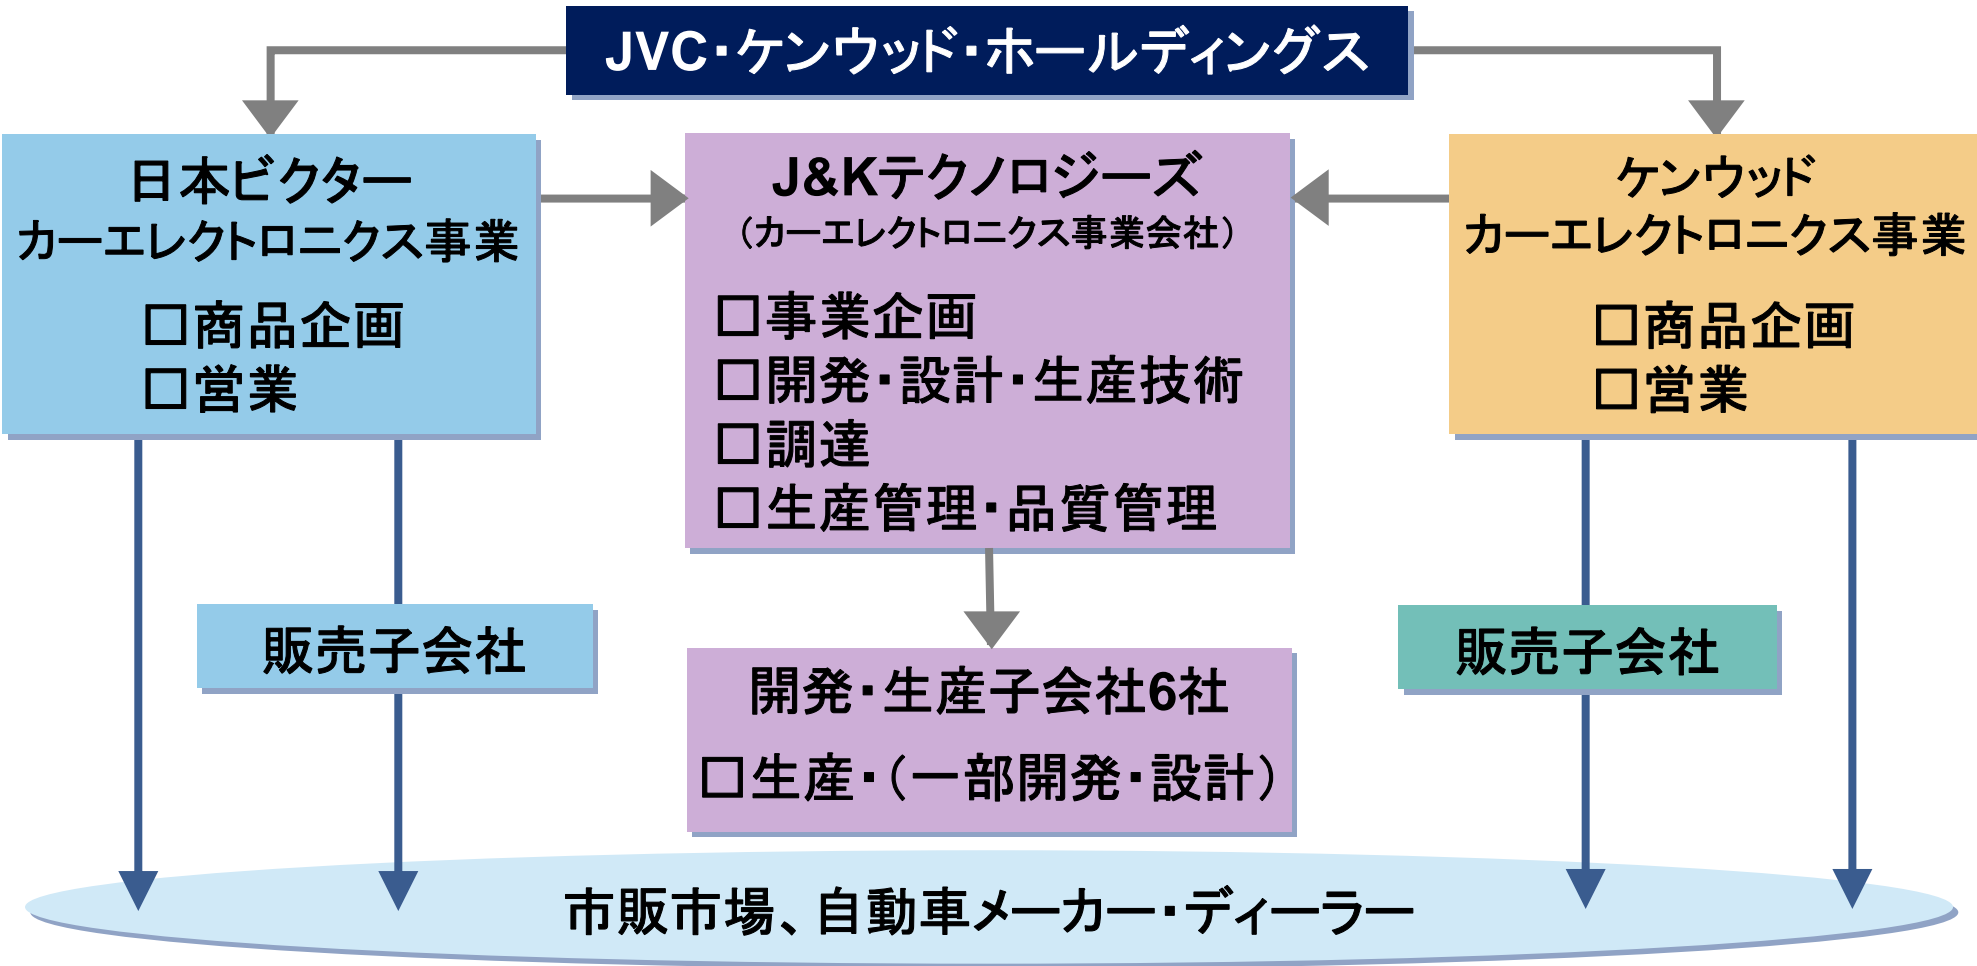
JVC・ケンウッド・ホールディングス

日本ビクター
カーエレクトロニクス事業

□商品企画
□営業

J&Kテクノロジーズ
(カーエレクトロニクス事業会社)

□事業企画
□開発・設計・生産技術
□調達
□生産管理・品質管理

ケンウッド
カーエレクトロニクス事業

□商品企画
□営業

販売子会社

開発・生産子会社6社

□生産・(一部開発・設計)

販売子会社

市販市場、自動車メーカー・ディーラー